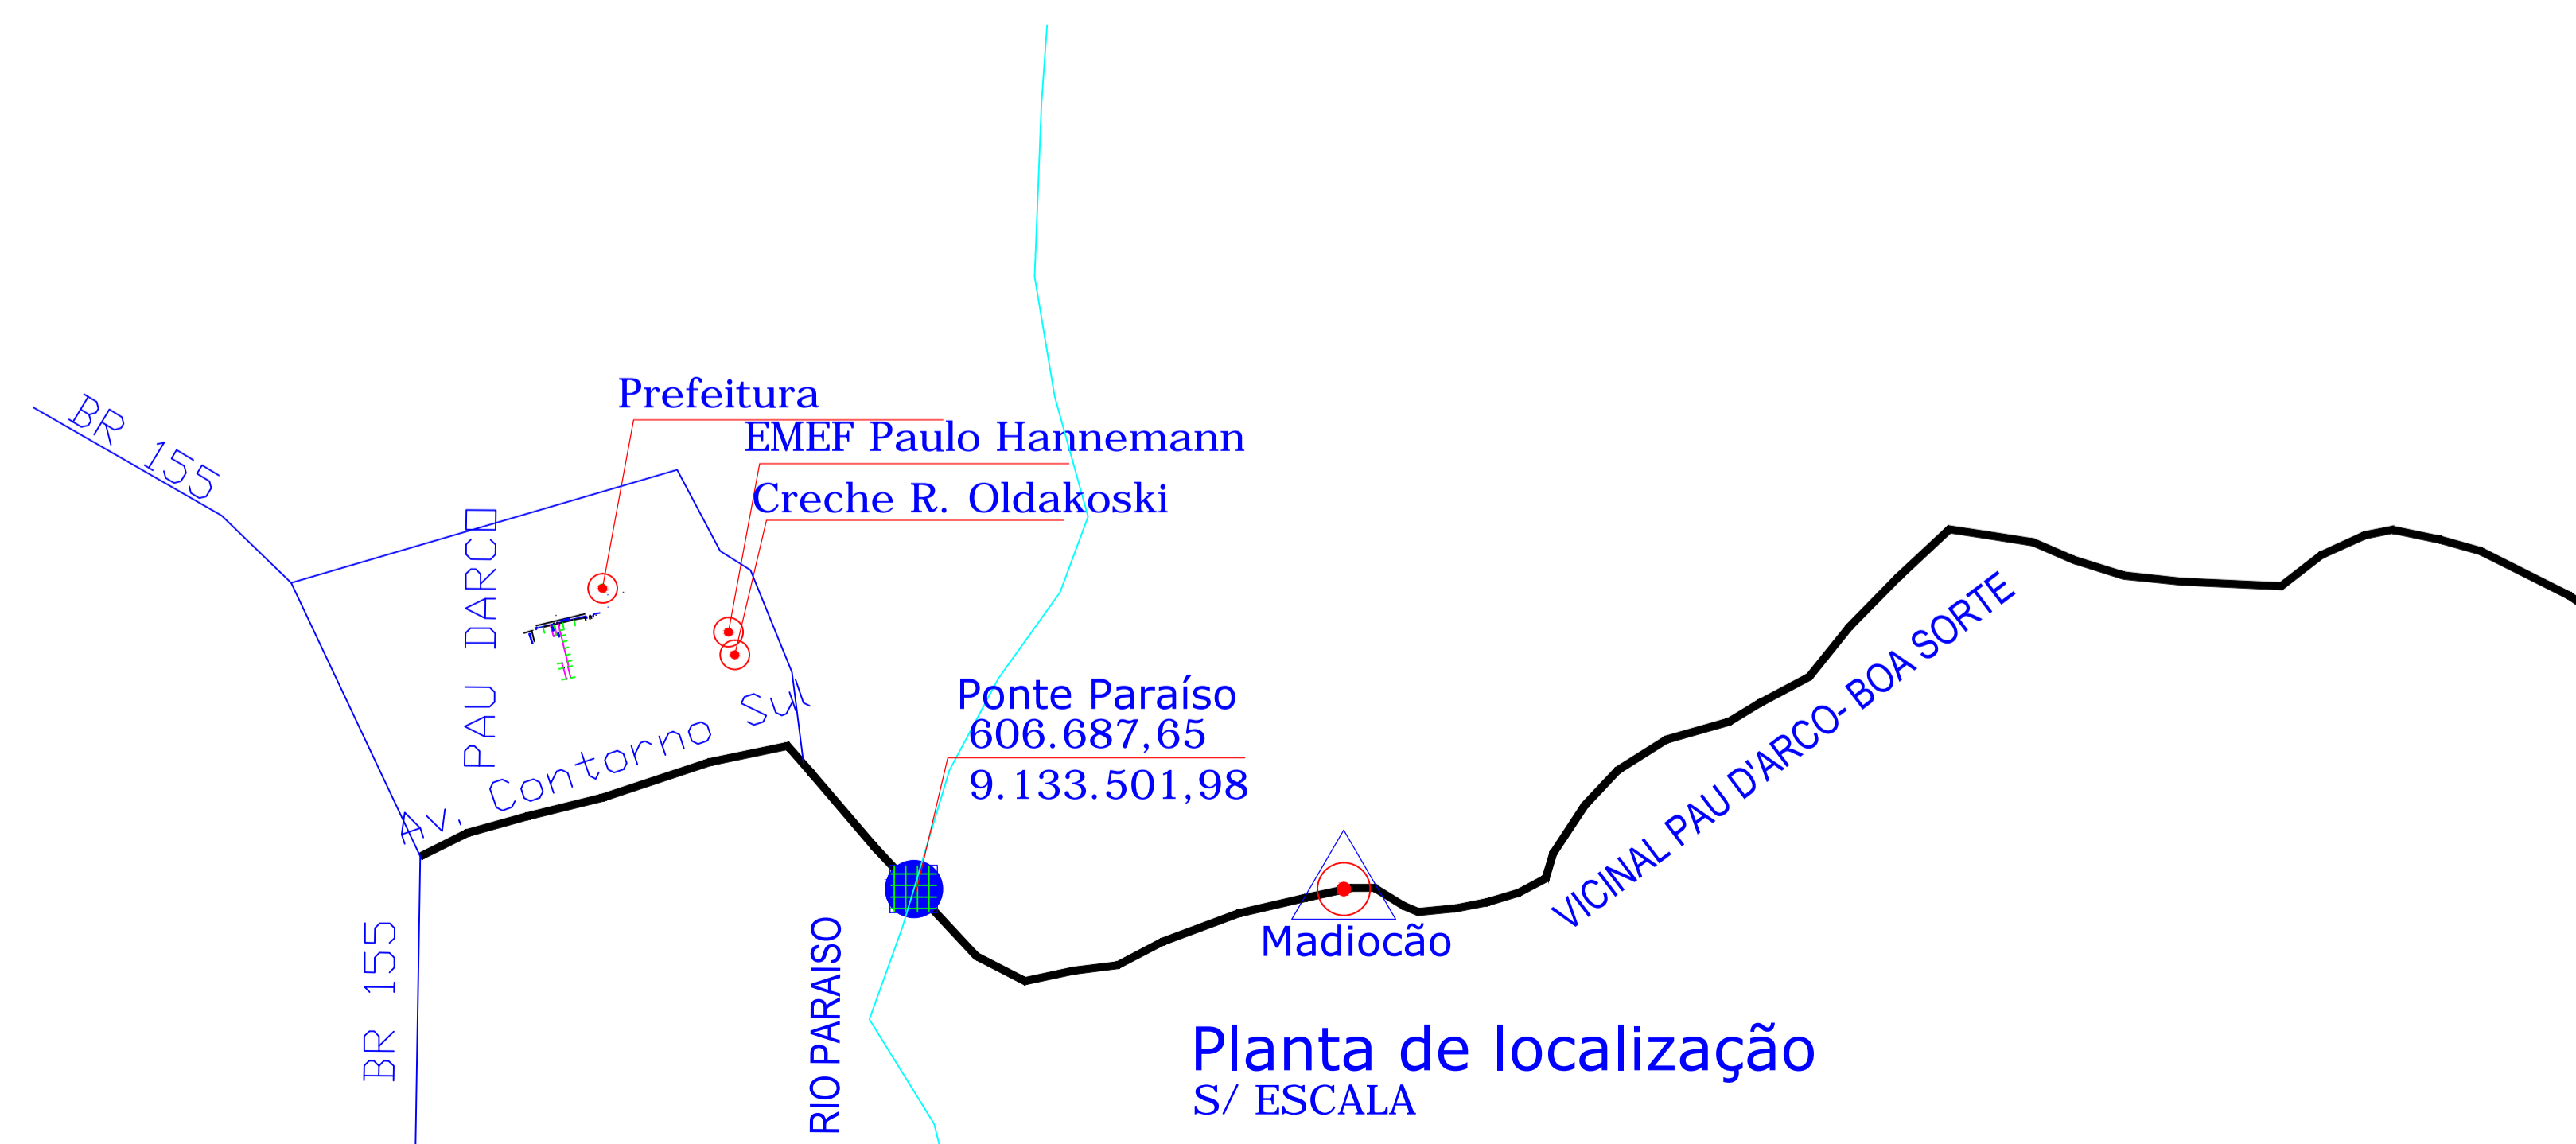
BR 155

Prefeitura

EMEF Paulo Hannemann

Creche R. Oldakoski

PAU DARC□

Av. Contorno Sul

Ponte Paraíso
606.687,65
9.133.501,98

VICINAL PAU D'ARCO- BOA SORTE

Madiocão

BR 155

RIO PARAISO

Planta de localização
S/ ESCALA